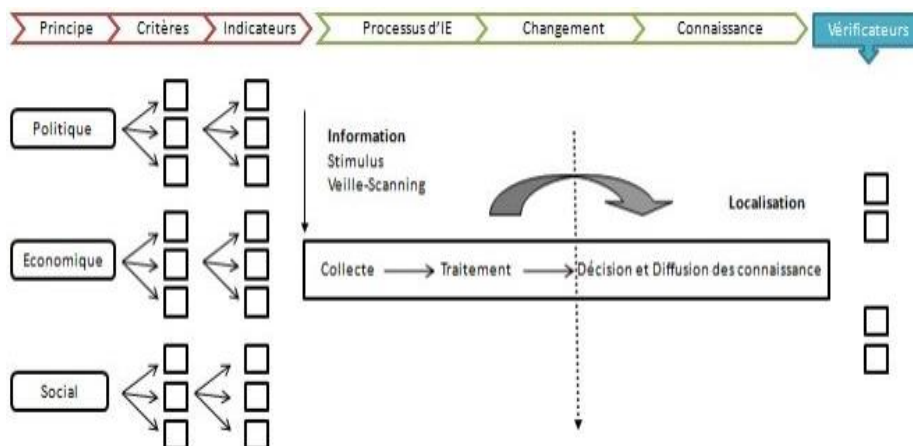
Principe
Critères
Indicateurs
Processus d'IE
Changement
Connaissance
Vérificateurs

Politique
Economique
Social

Information
Stimulus
Veille-Scanning

Localisation

Collecte → Traitement → Décision et Diffusion des connaissance